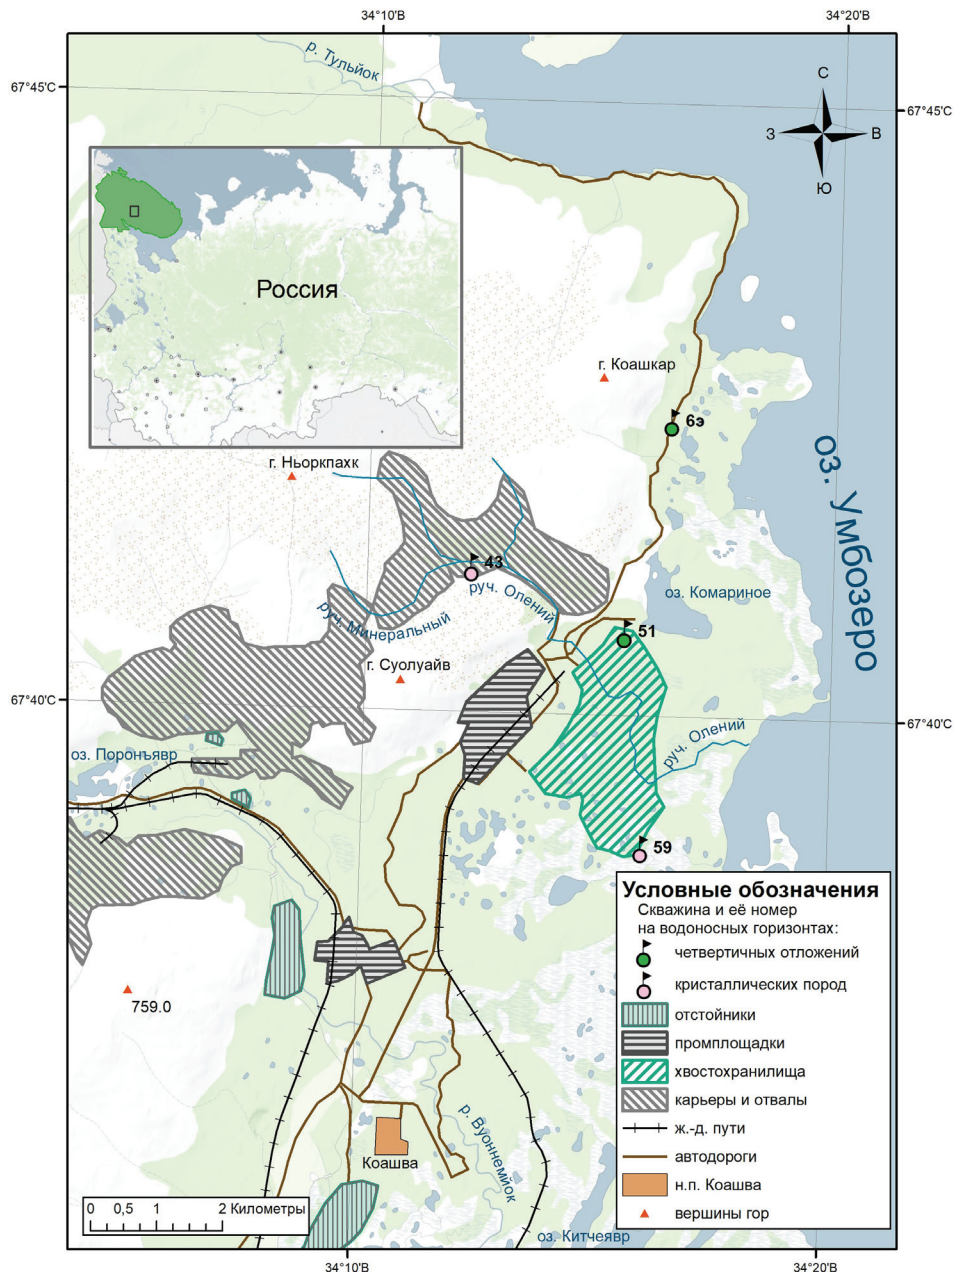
34°10'В
34°20'В
67°45'С
67°45'С
р. Тульйок
С
З
В
Ю
Россия
оз. Умбозеро
г. Коашкар
6э
г. Ньоркпахк
43
руч. Олений
оз. Комариное
руч. Минеральный
51
г. Суолуайв
67°40'С
67°40'С
оз. Поронъявр
руч. Олений
59
759.0
Коашва
р. Вуоннемйок
оз. Китчеявр
0 0,5 1 2 Километры
34°10'В
34°20'В

Условные обозначения
Скважина и её номер на водоносных горизонтах:
четвертичных отложений
кристаллических пород
отстойники
промплощадки
хвостохранилища
карьеры и отвалы
ж.-д. пути
автодороги
н.п. Коашва
вершины гор